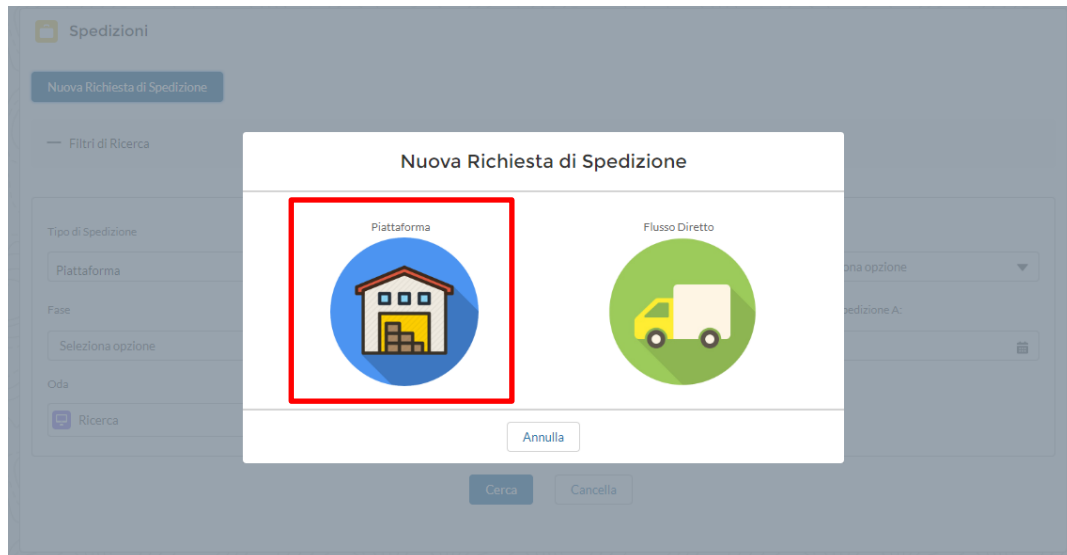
Spedizioni

Nuova Richiesta di Spedizione

— Filtri di Ricerca

Tipo di Spedizione

Piattaforma

Fase

Seleziona opzione

Oda

Ricerca

ona opzione

pedizione A:

Nuova Richiesta di Spedizione

Piattaforma

Flusso Diretto

Annulla

Cerca

Cancella